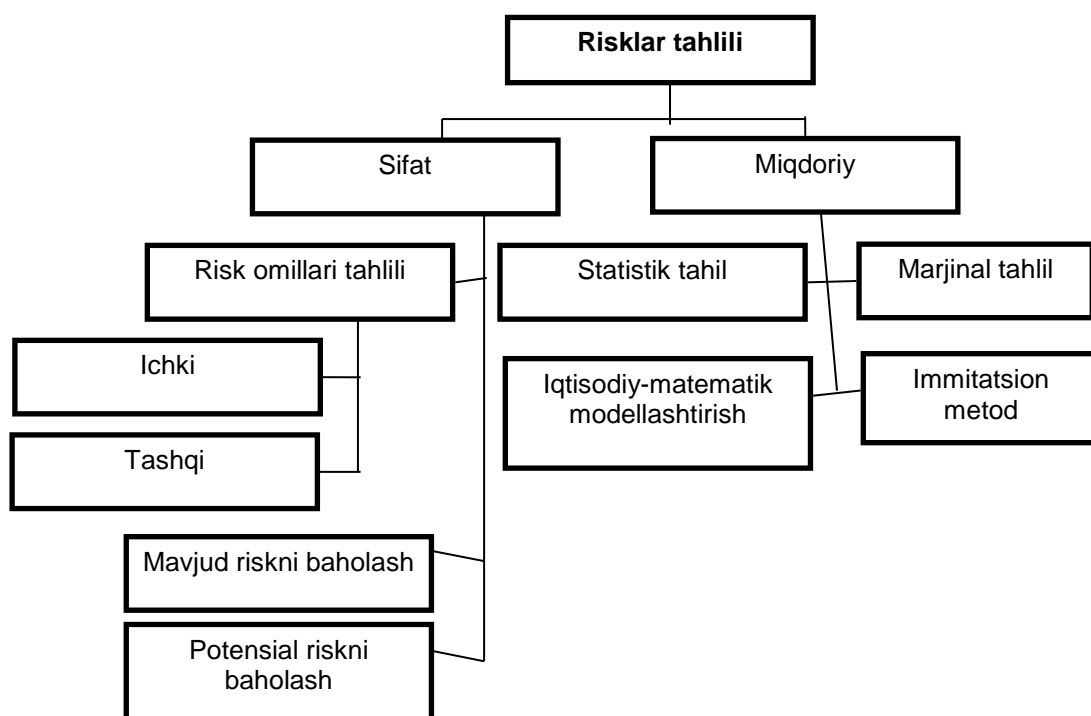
Risklar tahlili

Sifat

Miqdoriy

Risk omillari tahlili

Statistik tahil

Marjinal tahlil

Ichki

Iqtisodiy-matematik modellashtirish

Immitatsion metod

Tashqi

Mavjud riskni baholash

Potensial riskni baholash